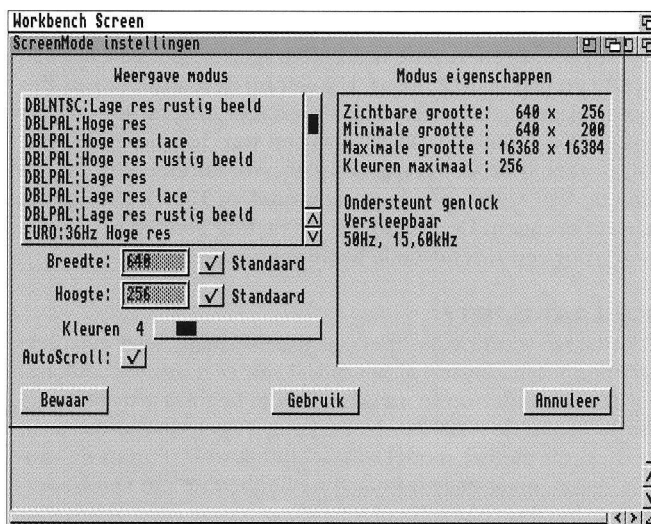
Workbench Screen

ScreenMode instellingen

Weergave modus

DBLNTSC:Lage res rustig beeld
DBLPAL:Hoge res
DBLPAL:Hoge res lace
DBLPAL:Hoge res rustig beeld
DBLPAL:Lage res
DBLPAL:Lage res lace
DBLPAL:Lage res rustig beeld
EURO:36Hz Hoge res

Breedte: 640 ✓ Standaard

Hoogte: 256 ✓ Standaard

Kleuren 4

AutoScroll: ✓

Modus eigenschappen

Zichtbare grootte: 640 x 256
Minimale grootte : 640 x 200
Maximale grootte : 16368 x 16384
Kleuren maximaal : 256

Ondersteunt genlock
Versleepbaar
50Hz, 15,60kHz

Bewaar

Gebruik

Annuleer